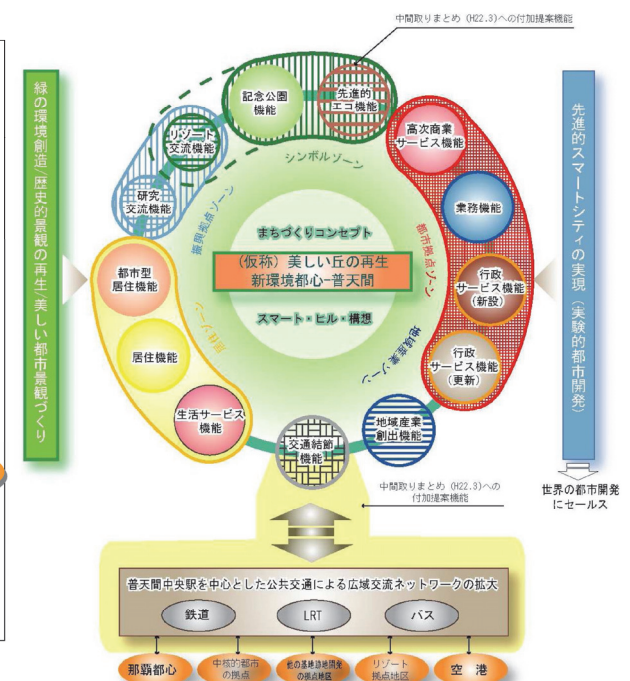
中間取りまとめ（H22.3）への付加提案機能

緑の環境創造 歴史的景観の再生 美しい都市景観づくり

先進的スマートシティの実現（実験的都市開発）

記念公園機能

先進的エコ機能

リゾート交流機能

高次商業サービス機能

シンボルゾーン

研究交流機能

業務機能

交流拠点ゾーン

都市拠点ゾーン

まちづくりコンセプト

（仮称）美しい丘の再生
新環境都心−普天間

行政サービス機能（新設）

都市型居住機能

スマート・ヒル・構想

地域拠点ゾーン

居住ゾーン

居住機能

行政サービス機能（更新）

生活サービス機能

交通結節機能

地域産業創出機能

世界の都市開発にセールス

中間取りまとめ（H22.3）への付加提案機能

普天間中央駅を中心とした公共交通による広域交流ネットワークの拡大

鉄道

LRT

バス

那覇都心

中核的都市の拠点

他の基地跡地開発の拠点地区

リゾート拠点地区

空港